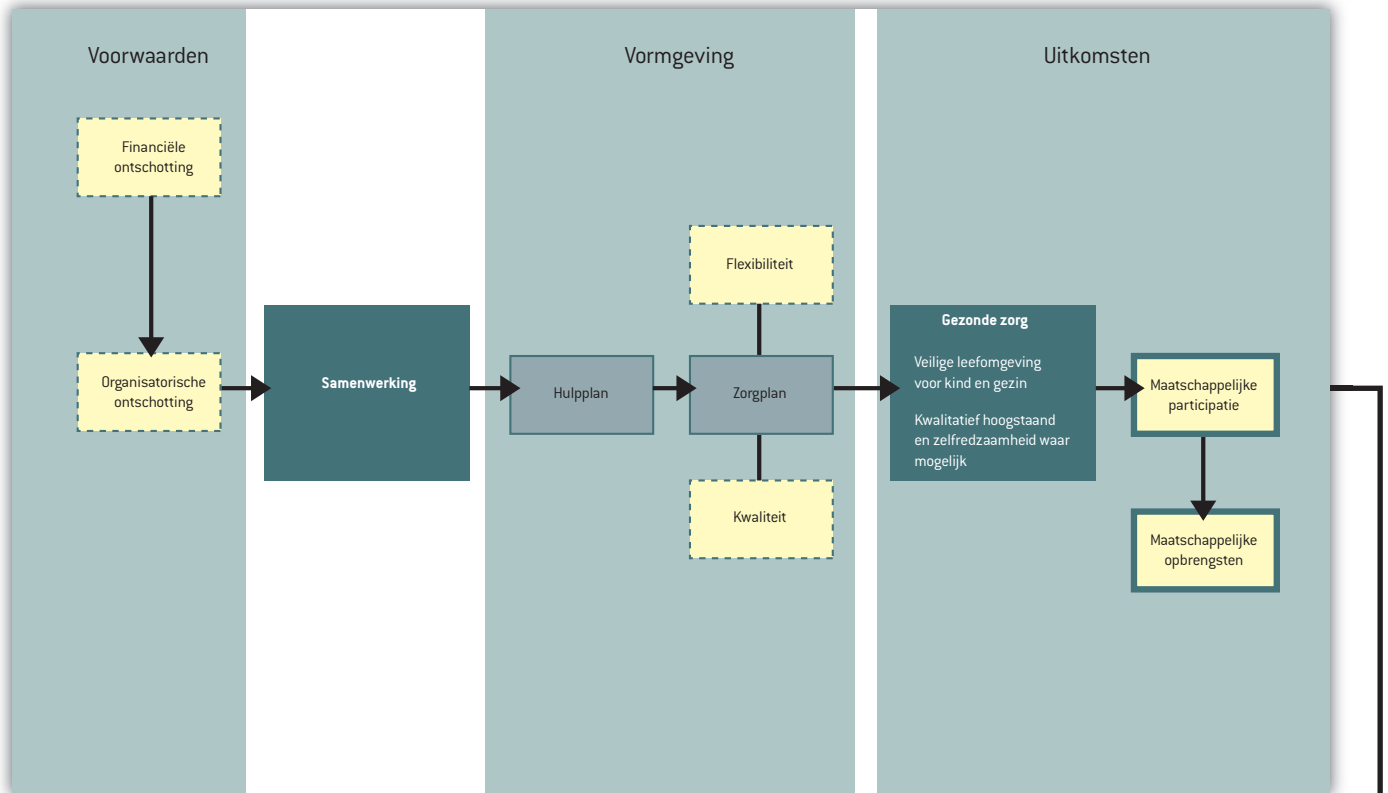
Voorwaarden

Vormgeving

Uitkomsten

Financiële ontschotting

Organisatorische ontschotting

Samenwerking

Hulpplan

Flexibiliteit

Zorgplan

Kwaliteit

Gezonde zorg

Veilige leefomgeving voor kind en gezin

Kwalitatief hoogstaand en zelfredzaamheid waar mogelijk

Maatschappelijke participatie

Maatschappelijke opbrengsten